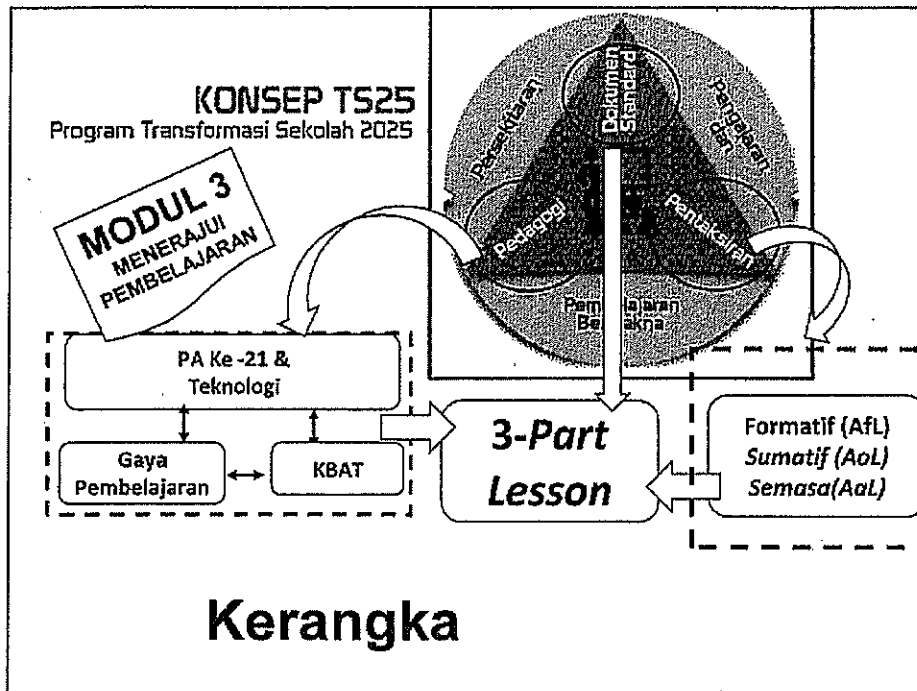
KONSEP TS25
Program Transformasi Sekolah 2025

MODUL 3
MENERAJUI
PEMBELAJARAN

Persekitaran
Dokumen Standard
Pengalaman dan
Pedagogi
Pentaksiran
Pembelajaran Bermakna

PA Ke -21 & Teknologi

Gaya Pembelajaran

KBAT

3-Part Lesson

Formatif (AfL)
Sumatif (AoL)
Semasa(AaL)

Kerangka